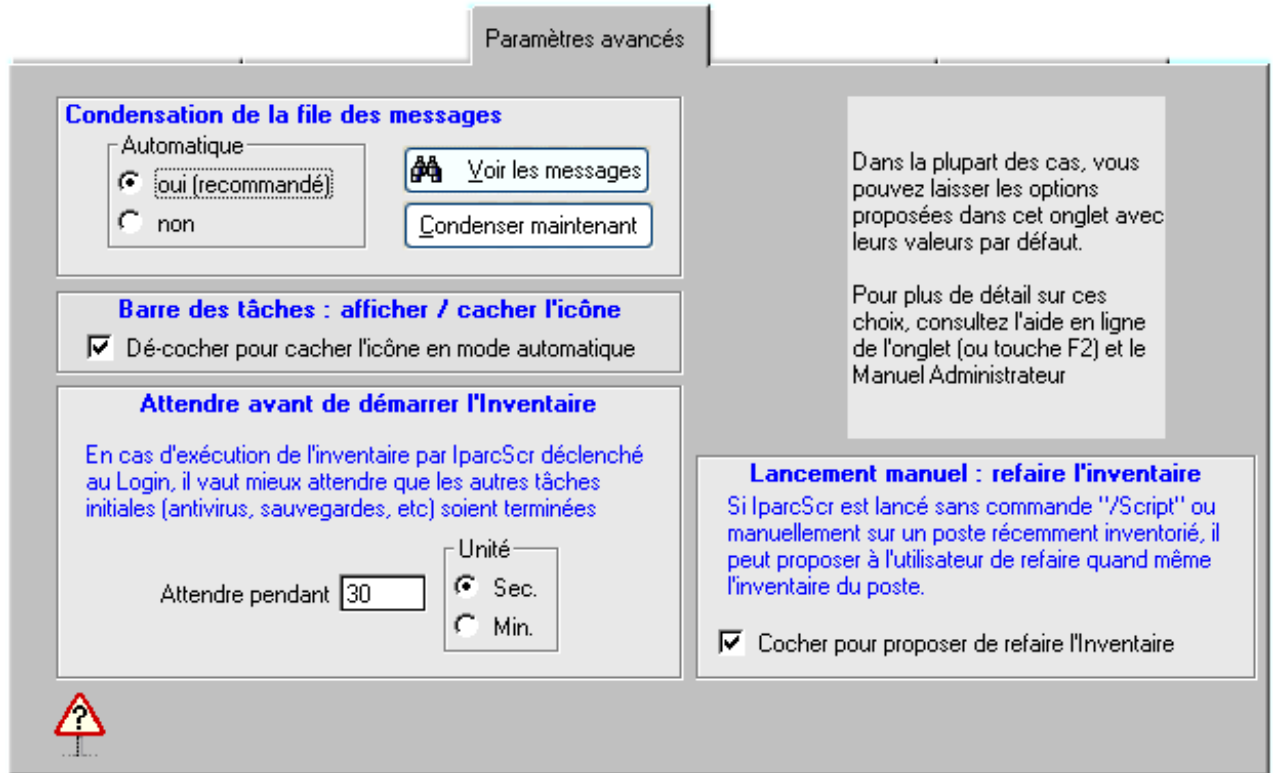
Paramètres avancés

Condensation de la file des messages

Automatique

oui (recommandé)

non

Voir les messages

Condenser maintenant

Dans la plupart des cas, vous pouvez laisser les options proposées dans cet onglet avec leurs valeurs par défaut.

Pour plus de détail sur ces choix, consultez l'aide en ligne de l'onglet (ou touche F2) et le Manuel Administrateur

Barre des tâches : afficher / cacher l'icône

Dé-cocher pour cacher l'icône en mode automatique

Attendre avant de démarrer l'Inventaire

En cas d'exécution de l'inventaire par IparcScr déclenché au Login, il vaut mieux attendre que les autres tâches initiales (antivirus, sauvegardes, etc) soient terminées

Unité

Attendre pendant 30

Sec.

Min.

Lancement manuel : refaire l'inventaire

Si IparcScr est lancé sans commande "/Script" ou manuellement sur un poste récemment inventorié, il peut proposer à l'utilisateur de refaire quand même l'inventaire du poste.

Cocher pour proposer de refaire l'Inventaire

?